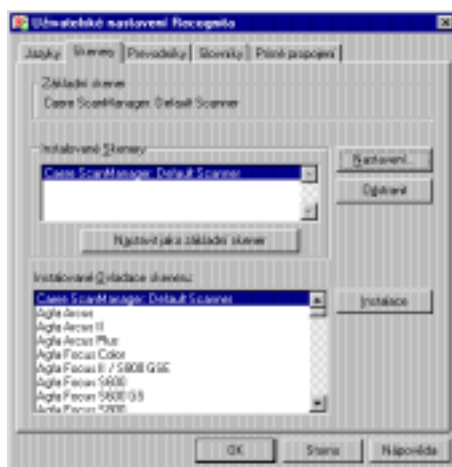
Uživatelské nastavení Recognita

Jazyky | Skenery | Převodníky | Slovníky | Přímé propojení

Základní skener
Caere ScanManager: Default Scanner

Instalované Skenery
Caere ScanManager: Default Scanner

Nastavení...
Odstranit

Nastavit jako základní skener

Instalované Ovladače skenerů
Caere ScanManager: Default Scanner
Agfa Arcus
Agfa Arcus II
Agfa Arcus Plus
Agfa Focus Color
Agfa Focus II / S800 GSE
Agfa Focus S600
Agfa Focus S600 GS
Agfa Focus S800

Instalace

OK | Storno | Nápověda